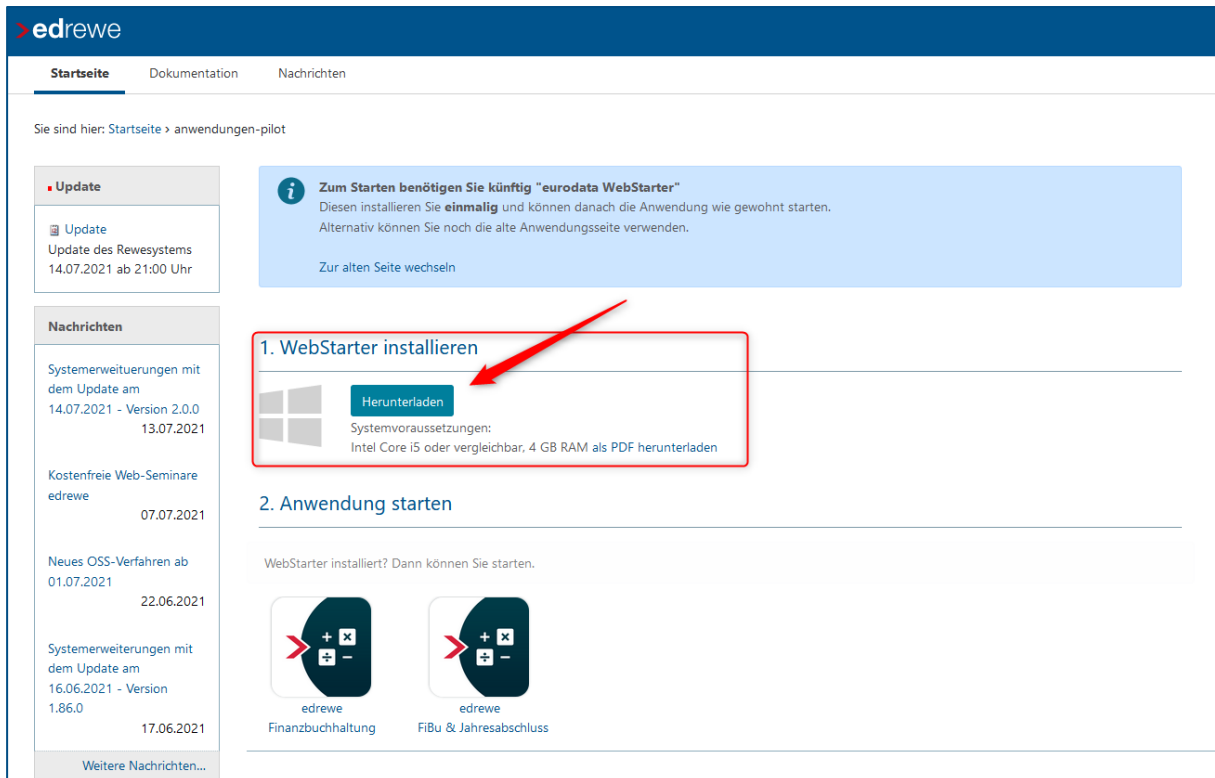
edrewe

Startseite Dokumentation Nachrichten

Sie sind hier: Startseite › anwendungen-pilot

Update

Update
Update des Rewesystems
14.07.2021 ab 21:00 Uhr

Nachrichten

Systemerweituerungen mit dem Update am 14.07.2021 - Version 2.0.0
13.07.2021

Kostenfreie Web-Seminare edrewe
07.07.2021

Neues OSS-Verfahren ab 01.07.2021
22.06.2021

Systemerweiterungen mit dem Update am 16.06.2021 - Version 1.86.0
17.06.2021

Weitere Nachrichten...

**Zum Starten benötigen Sie künftig "eurodata WebStarter"**
Diesen installieren Sie **einmalig** und können danach die Anwendung wie gewohnt starten.
Alternativ können Sie noch die alte Anwendungsseite verwenden.

Zur alten Seite wechseln

1. WebStarter installieren

Herunterladen

Systemvoraussetzungen:
Intel Core i5 oder vergleichbar, 4 GB RAM als PDF herunterladen

2. Anwendung starten

WebStarter installiert? Dann können Sie starten.

edrewe
Finanzbuchhaltung

edrewe
FiBu & Jahresabschluss